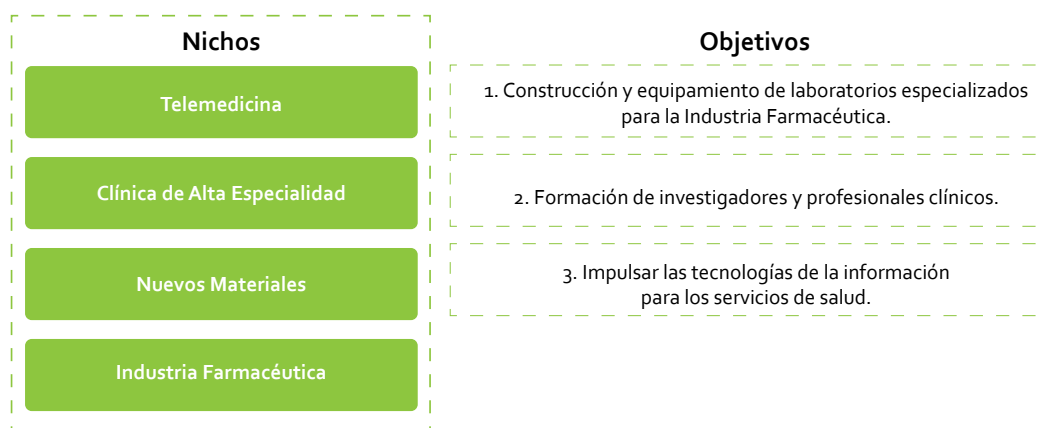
Nichos

Telemedicina

Clínica de Alta Especialidad

Nuevos Materiales

Industria Farmacéutica

Objetivos

1. Construcción y equipamiento de laboratorios especializados para la Industria Farmacéutica.

2. Formación de investigadores y profesionales clínicos.

3. Impulsar las tecnologías de la información para los servicios de salud.